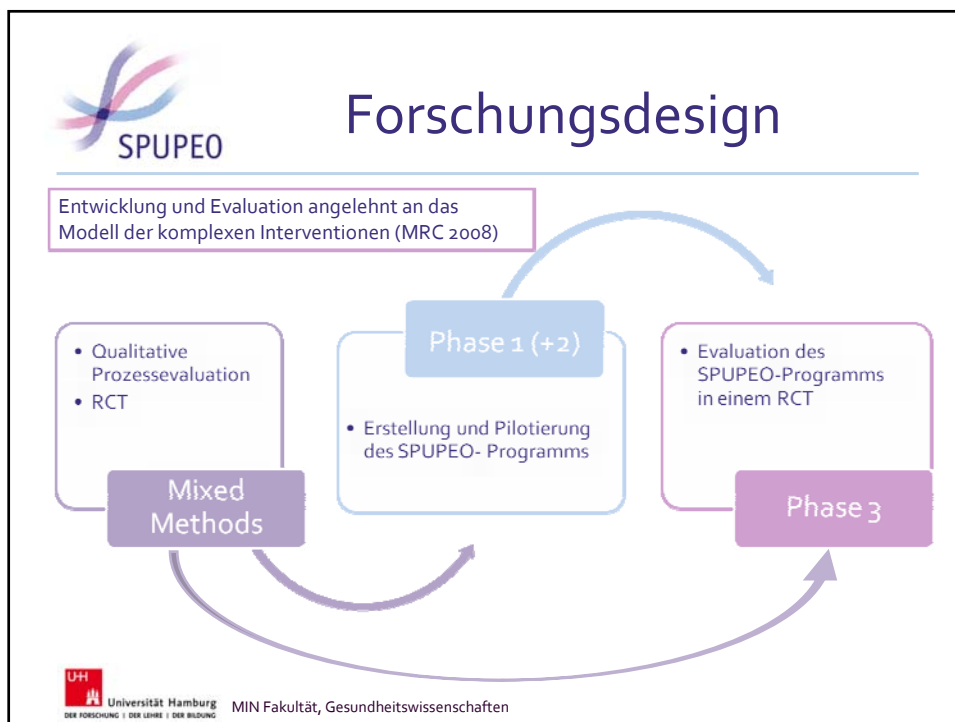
SPUPEO

Forschungsdesign

Entwicklung und Evaluation angelehnt an das Modell der komplexen Interventionen (MRC 2008)

- Qualitative Prozessevaluation
- RCT

Mixed Methods

Phase 1 (+2)

- Erstellung und Pilotierung des SPUPEO- Programms

- Evaluation des SPUPEO-Programms in einem RCT

Phase 3

UH Universität Hamburg
DER FORSCHUNG | DER LEHRE | DER BILDUNG

MIN Fakultät, Gesundheitswissenschaften